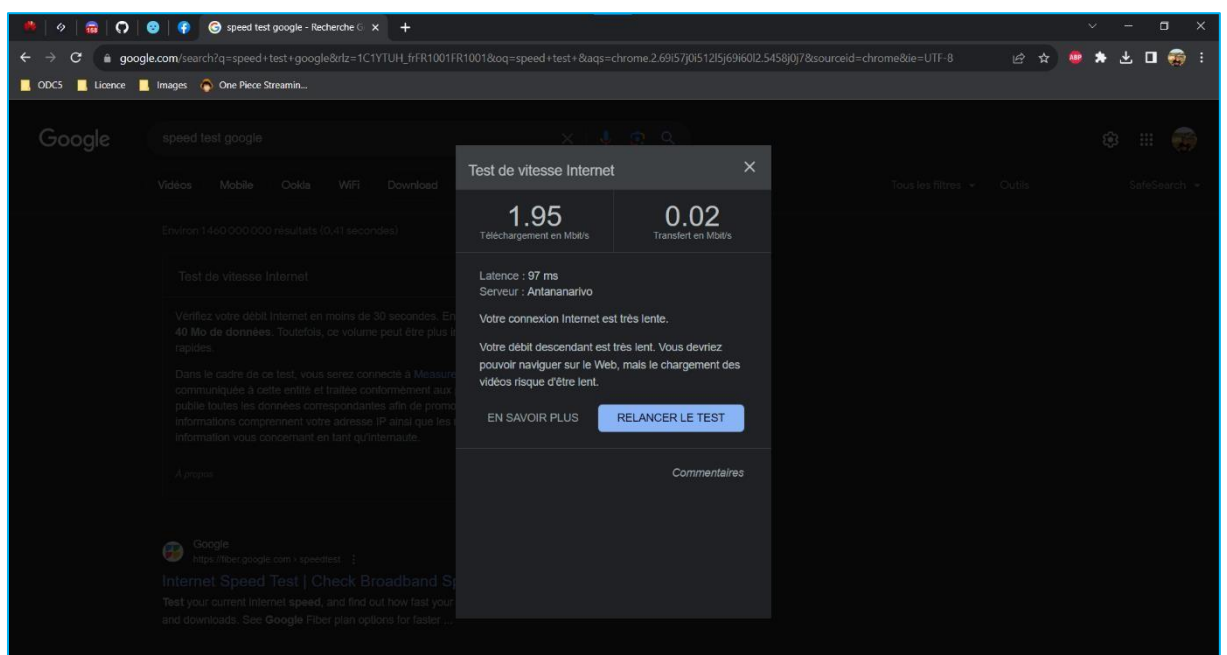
speed test google - Recherche G ×

google.com/search?q=speed+test+google&rlz=1C1YTUH_frFR1001FR1001&oq=speed+test+&aqs=chrome.2.69i57j0i512l5j69i60l2.5458j0j7&sourceid=chrome&ie=UTF-8

ODC5 Licence Images One Piece Streamin...

Google speed test google

Vidéos Mobile Ookla WiFi Download

Tous les filtres Outils SafeSearch

Environ 1 460 000 000 résultats (0,41 secondes)

Test de vitesse Internet

Vérifiez votre débit Internet en moins de 30 secondes. En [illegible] 40 Mo de données. Toutefois, ce volume peut être plus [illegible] rapides.

Dans le cadre de ce test, vous serez connecté à Measure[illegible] communiquée à cette entité et traitée conformément aux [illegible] publie toutes les données correspondantes afin de promo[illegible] informations comprennent votre adresse IP ainsi que les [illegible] information vous concernant en tant qu'internaute.

À propos

Google
https://fiber.google.com › speedtest
Internet Speed Test | Check Broadband S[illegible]
Test your current internet speed, and find out how fast your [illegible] and downloads. See Google Fiber plan options for faster ...

Test de vitesse Internet ×

1.95
Téléchargement en Mbit/s

0.02
Transfert en Mbit/s

Latence : 97 ms
Serveur : Antananarivo

Votre connexion Internet est très lente.

Votre débit descendant est très lent. Vous devriez pouvoir naviguer sur le Web, mais le chargement des vidéos risque d'être lent.

EN SAVOIR PLUS RELANCER LE TEST

Commentaires